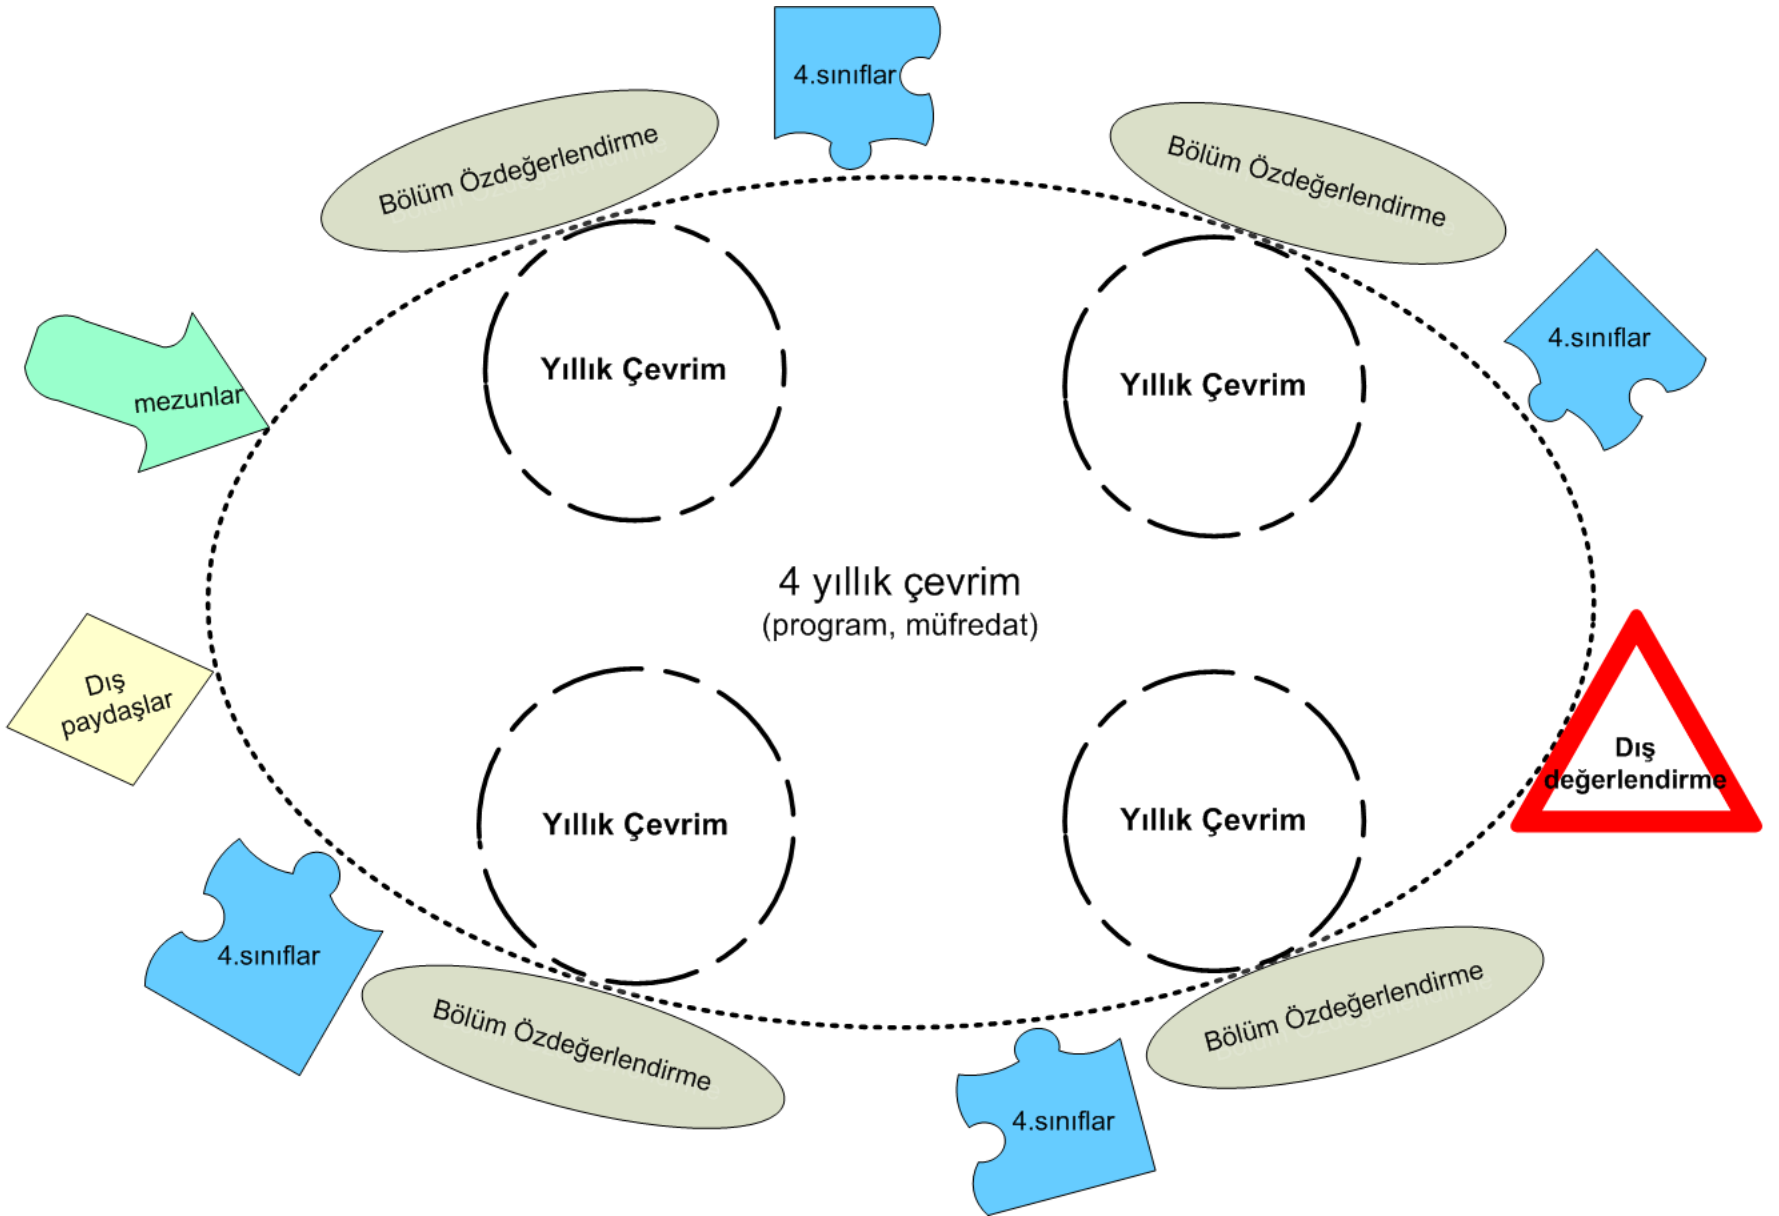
4.sınıflar

Bölüm Özdeğerlendirme

Bölüm Özdeğerlendirme

4.sınıflar

mezunlar

Yıllık Çevrim

Yıllık Çevrim

4 yıllık çevrim
(program, müfredat)

Dış paydaşlar

Dış değerlendirme

Yıllık Çevrim

Yıllık Çevrim

4.sınıflar

Bölüm Özdeğerlendirme

Bölüm Özdeğerlendirme

4.sınıflar